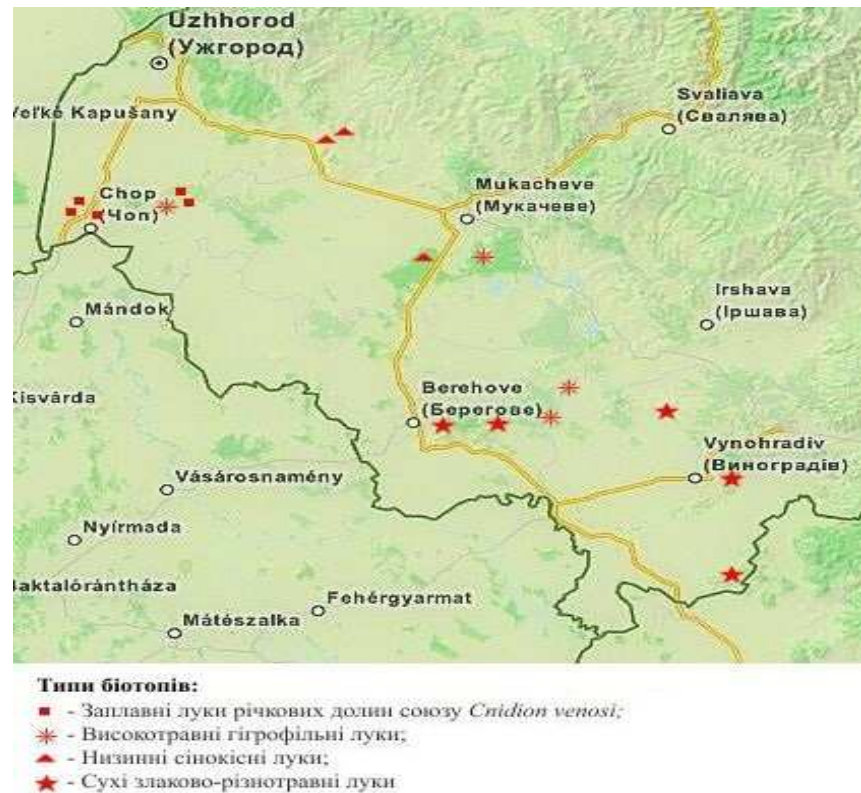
Uzhhorod
(Ужгород)

Veľké Kapušany

Svaliava
(Сваляве)

Chop
(Чоп)

Mukacheve
(Мукачеве)

Irshava
(Іршава)

Mándok

Kisvárda

Berehove
(Берегове)

Vynohradiv
(Виноградів)

Vásárosnamény

Nyírmada

Baktalórántháza

Fehérgyarmat

Mátészalka

Типи біотопів:
- Заплавні луки річкових долин союзу *Cnidion venosi;*
- Високотравні гігрофільні луки;
- Низинні сінокісні луки;
- Сухі злаково-різнотравні луки